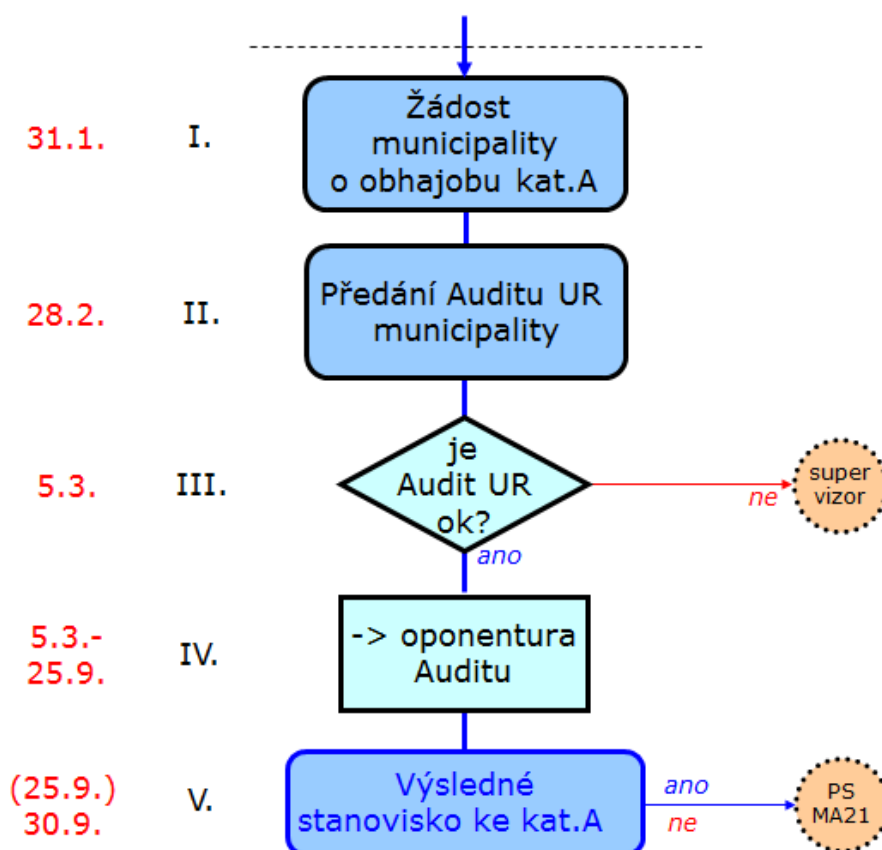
31.1.

I.

Žádost municipality o obhajobu kat.A

28.2.

II.

Předání Auditu UR municipality

5.3.

III.

je Audit UR ok?

ne

super vizor

ano

5.3.- 25.9.

IV.

-> oponentura Auditu

(25.9.) 30.9.

V.

Výsledné stanovisko ke kat.A

ano

ne

PS MA21